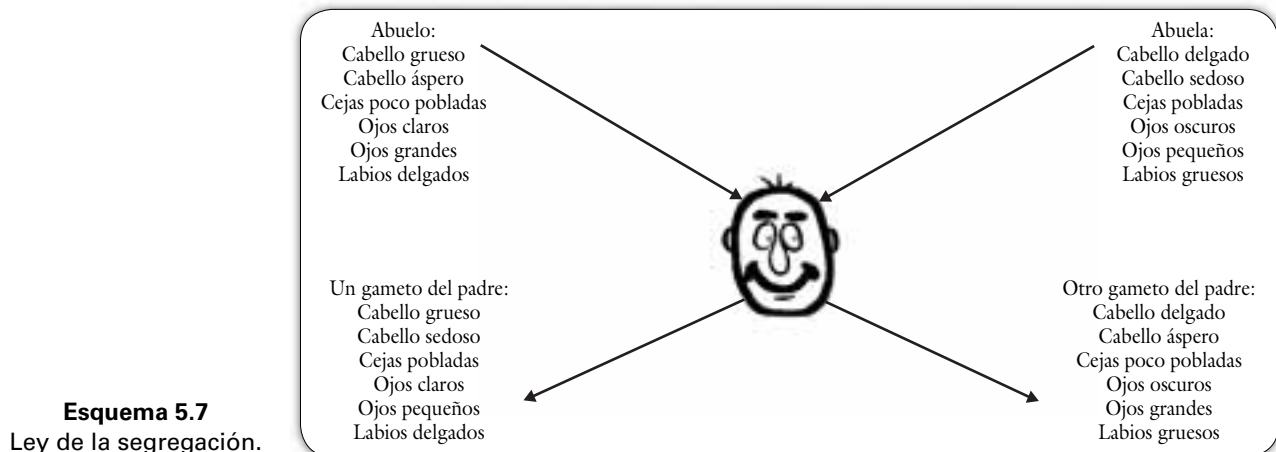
Abuelo:
Cabello grueso
Cabello áspero
Cejas poco pobladas
Ojos claros
Ojos grandes
Labios delgados

Abuela:
Cabello delgado
Cabello sedoso
Cejas pobladas
Ojos oscuros
Ojos pequeños
Labios gruesos

Un gameto del padre:
Cabello grueso
Cabello sedoso
Cejas pobladas
Ojos claros
Ojos pequeños
Labios delgados

Otro gameto del padre:
Cabello delgado
Cabello áspero
Cejas poco pobladas
Ojos oscuros
Ojos grandes
Labios gruesos

**Esquema 5.7**
Ley de la segregación.